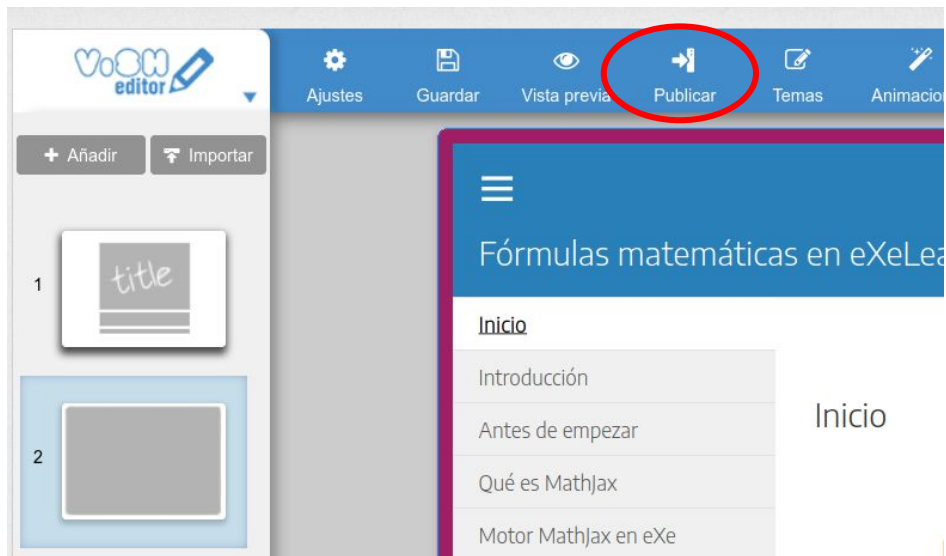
ViSH editor

Ajustes
Guardar
Vista previa
Publicar
Temas
Animacion

Añadir
Importar

1
title

2

Fórmulas matemáticas en eXeLea

Inicio
Introducción
Antes de empezar
Qué es MathJax
Motor MathJax en eXe

Inicio